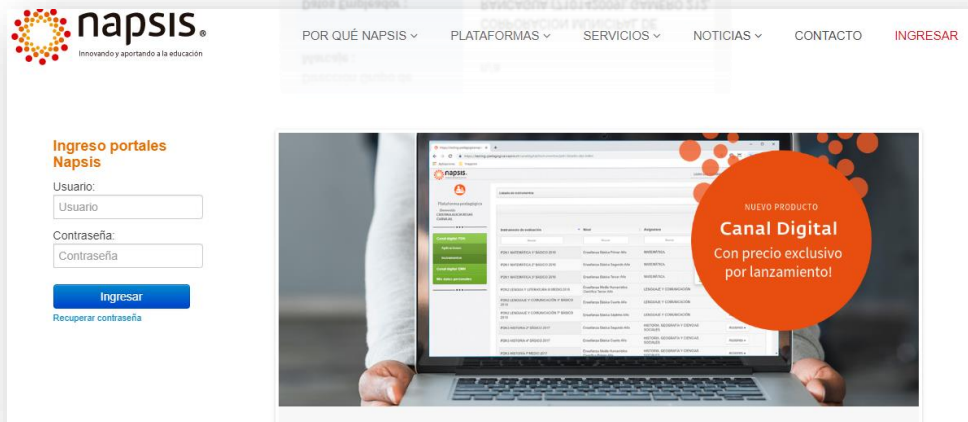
napsis®
Innovando y aportando a la educación

POR QUÉ NAPSIS ∨ PLATAFORMAS ∨ SERVICIOS ∨ NOTICIAS ∨ CONTACTO INGRESAR

Ingreso portales Napsis
Usuario:
Usuario
Contraseña:
Contraseña
Ingresar
Recuperar contraseña

NUEVO PRODUCTO
Canal Digital
Con precio exclusivo por lanzamiento!